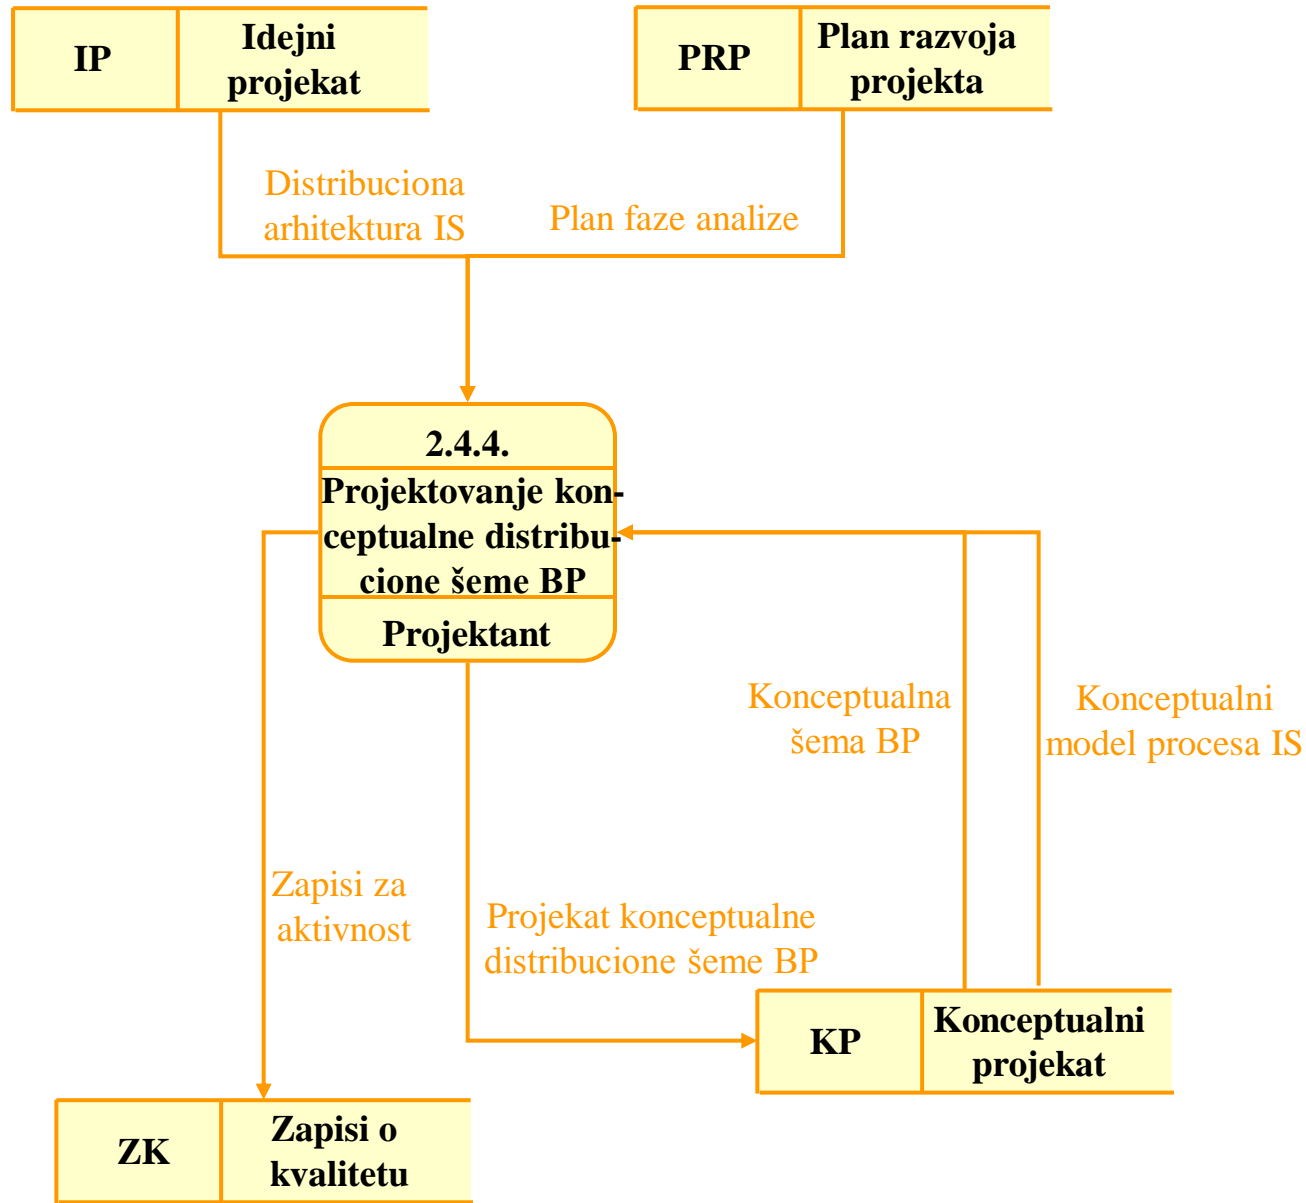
IP
Idejni projekat

PRP
Plan razvoja projekta

Distribuciona arhitektura IS

Plan faze analize

2.4.4.
Projektovanje konceptualne distribucione šeme BP
Projektant

Konceptualna šema BP

Konceptualni model procesa IS

Zapisi za aktivnost

Projekat konceptualne distribucione šeme BP

KP
Konceptualni projekat

ZK
Zapisi o kvalitetu